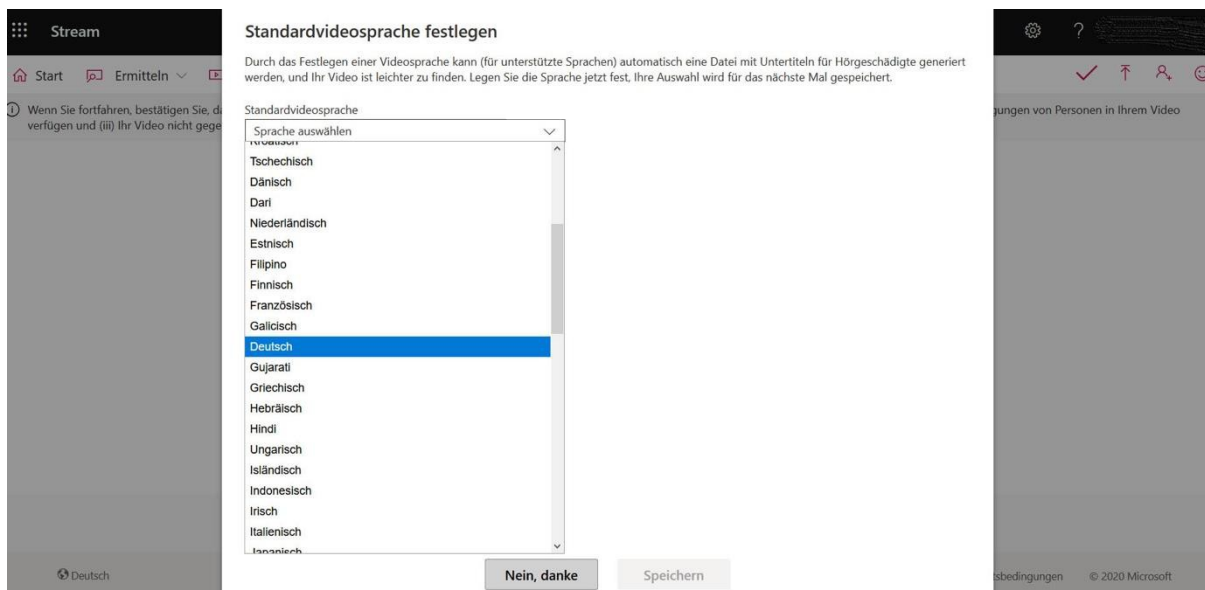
Stream

Start Ermitteln

Wenn Sie fortfahren, bestätigen Sie, da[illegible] verfügen und (iii) Ihr Video nicht gege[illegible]

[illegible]gungen von Personen in Ihrem Video

Standardvideosprache festlegen

Durch das Festlegen einer Videosprache kann (für unterstützte Sprachen) automatisch eine Datei mit Untertiteln für Hörgeschädigte generiert werden, und Ihr Video ist leichter zu finden. Legen Sie die Sprache jetzt fest, Ihre Auswahl wird für das nächste Mal gespeichert.

Standardvideosprache

Sprache auswählen

Kroatisch
Tschechisch
Dänisch
Dari
Niederländisch
Estnisch
Filipino
Finnisch
Französisch
Galicisch
Deutsch
Gujarati
Griechisch
Hebräisch
Hindi
Ungarisch
Isländisch
Indonesisch
Irisch
Italienisch
Japanisch

Nein, danke

Speichern

Deutsch

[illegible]tsbedingungen © 2020 Microsoft